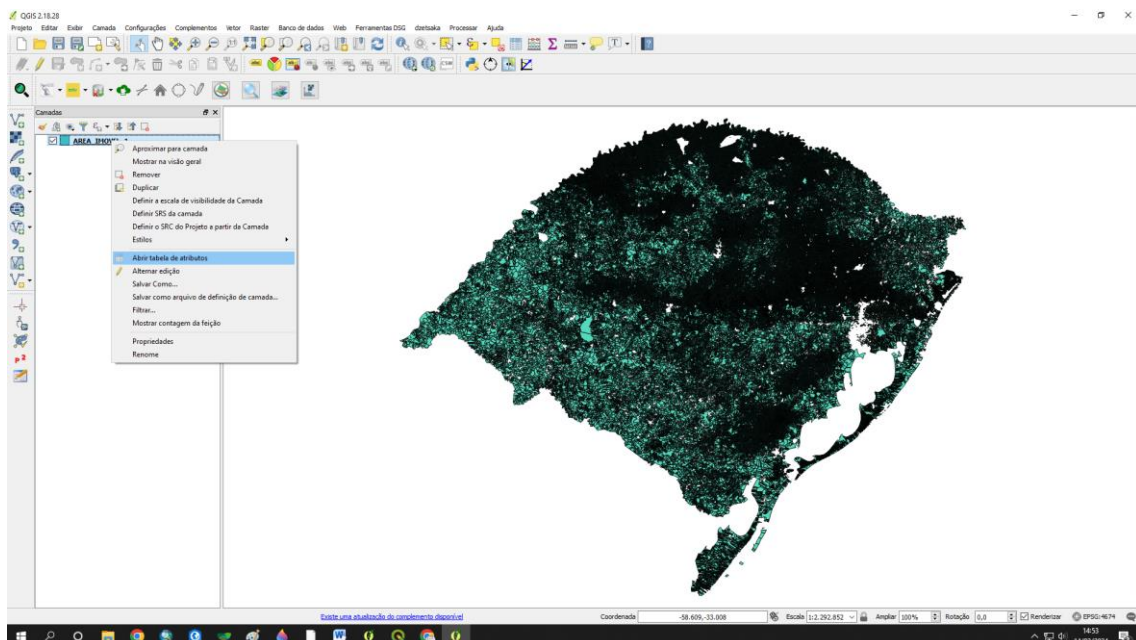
QGIS 2.18.28

Projeto Editar Exibir Camada Configurações Complementos Vetor Raster Banco de dados Web Ferramentas DSG dzetsaka Processar Ajuda

Camadas

AREA_IMOVEL

Aproximar para camada
Mostrar na visão geral
Remover
Duplicar
Definir a escala de visibilidade da Camada
Definir SRS da camada
Definir o SRC do Projeto a partir da Camada
Estilos
Abrir tabela de atributos
Alternar edição
Salvar Como...
Salvar como arquivo de definição de camada...
Filtrar...
Mostrar contagem da feição
Propriedades
Renome

Existe uma atualização do complemento disponível

Coordenada -58.609,-33.008 Escala 1:2.292.852 Ampliar 100% Rotação 0,0 Renderizar EPSG:4674

14:53